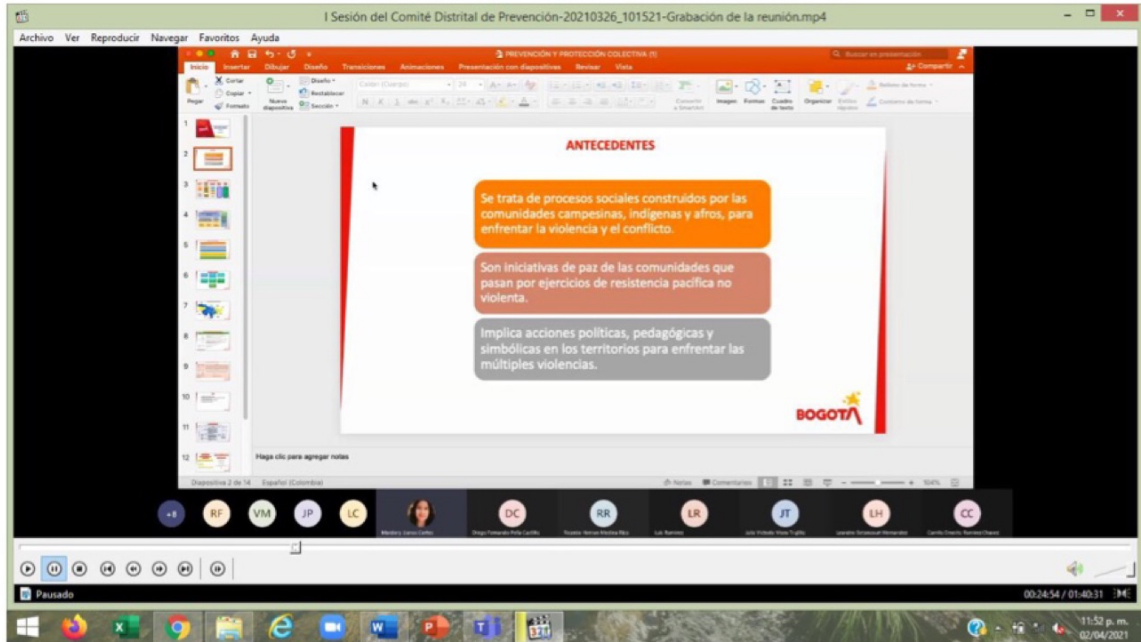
I Sesión del Comité Distrital de Prevención-20210326_101521-Grabación de la reunión.mp4

Archivo Ver Reproducir Navegar Favoritos Ayuda

PREVENCIÓN Y PROTECCIÓN COLECTIVA [?]

Inicio Insertar Dibujar Diseño Transiciones Animaciones Presentación con diapositivas Revisar Vista

Compartir

Cortar Copiar Formato Pegar Nueva diapositiva Diseño Restablecer Sección

Imagen Formas Cuadro de texto Organizar

ANTECEDENTES

Se trata de procesos sociales construidos por las comunidades campesinas, indígenas y afros, para enfrentar la violencia y el conflicto.

Son iniciativas de paz de las comunidades que pasan por ejercicios de resistencia pacífica no violenta.

Implica acciones políticas, pedagógicas y simbólicas en los territorios para enfrentar las múltiples violencias.

BOGOTÁ

Haga clic para agregar notas

Diapositiva 2 de 14 Español (Colombia)

Notas Comentarios

+8 RF VM JP LC DC RR LR JT LH CC

Pausado

00:24:54 / 01:40:31

11:52 p. m.
02/04/2021